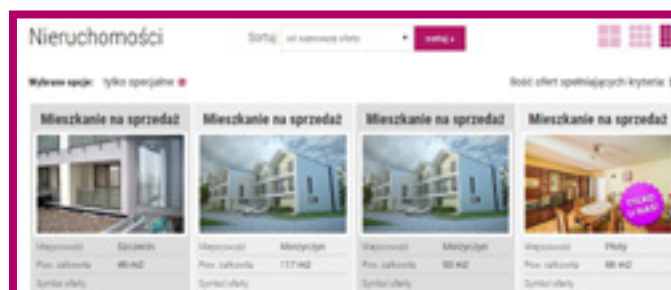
Nieruchomości

Sortuj: od najnowszej oferty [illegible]

Wybrane opcje: tylko specjalne

Ilość ofert spełniających kryteria: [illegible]

Mieszkanie na sprzedaż

Miejscowość Szczecin
Pow. całkowita 49 m2
Symbol oferty

Mieszkanie na sprzedaż

Miejscowość Mierzyn
Pow. całkowita 117 m2
Symbol oferty

Mieszkanie na sprzedaż

Miejscowość Mierzyn
Pow. całkowita 93 m2
Symbol oferty

Mieszkanie na sprzedaż

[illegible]

Miejscowość Police
Pow. całkowita 98 m2
Symbol oferty